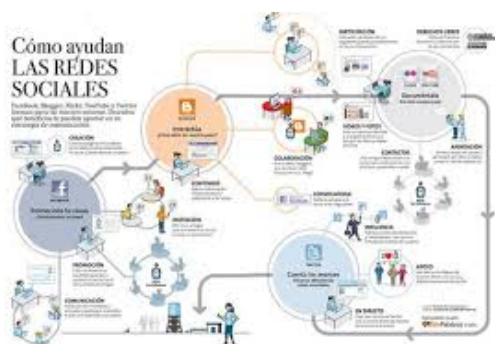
Cómo ayudan
LAS REDES SOCIALES

Facebook, Blogger, Flickr, YouTube y Twitter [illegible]

CREACIÓN
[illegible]

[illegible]

CONTENIDO
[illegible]

DIFUSIÓN
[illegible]

PROMOCIÓN
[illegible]

COMUNICACIÓN
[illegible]

PARTICIPACIÓN
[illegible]

COLABORACIÓN
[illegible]

CONVOCATORIA
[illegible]

Documenta
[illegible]

AGREGACIÓN
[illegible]

CONTACTOS
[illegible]

INFLUENCIA
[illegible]

AMIGOS
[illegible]

Cuenta los avances
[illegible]

EN DIRECTO
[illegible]